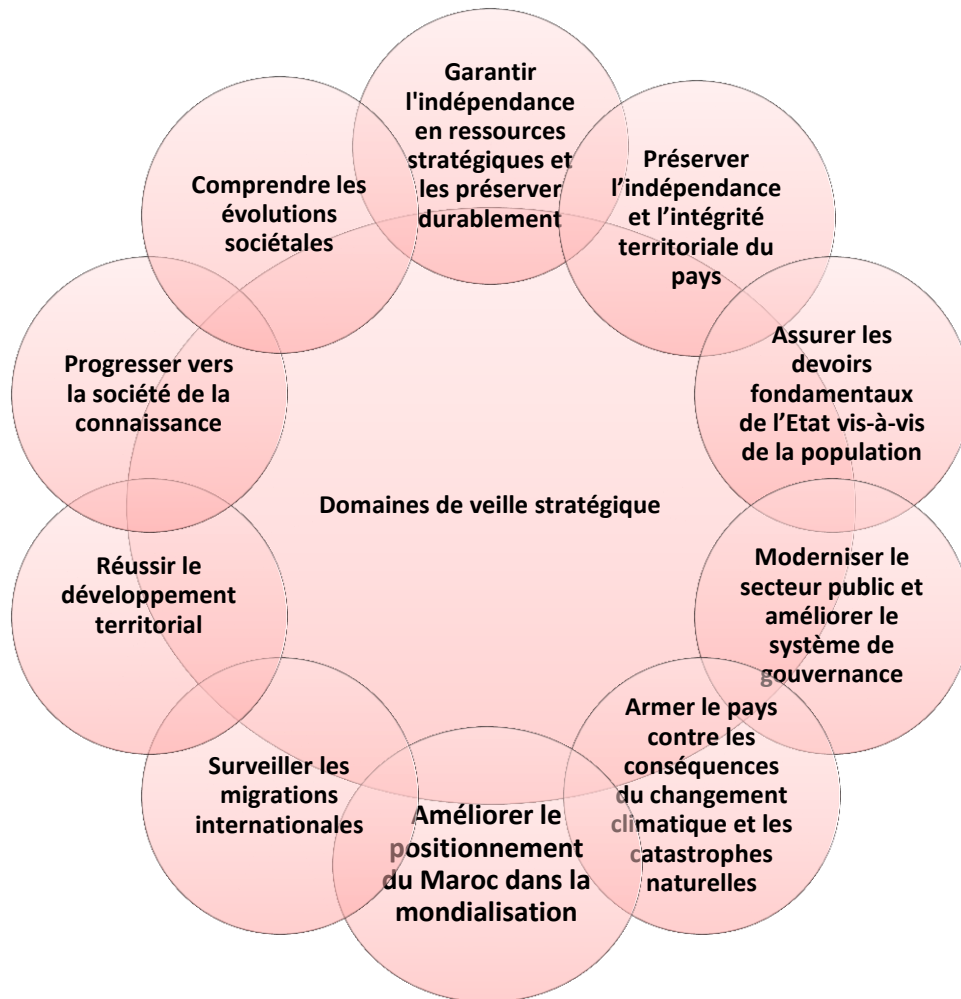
Garantir l'indépendance en ressources stratégiques et les préserver durablement

Préserver l'indépendance et l'intégrité territoriale du pays

Assurer les devoirs fondamentaux de l'Etat vis-à-vis de la population

Moderniser le secteur public et améliorer le système de gouvernance

Armer le pays contre les conséquences du changement climatique et les catastrophes naturelles

Améliorer le positionnement du Maroc dans la mondialisation

Surveiller les migrations internationales

Réussir le développement territorial

Progresser vers la société de la connaissance

Comprendre les évolutions sociétales

Domaines de veille stratégique